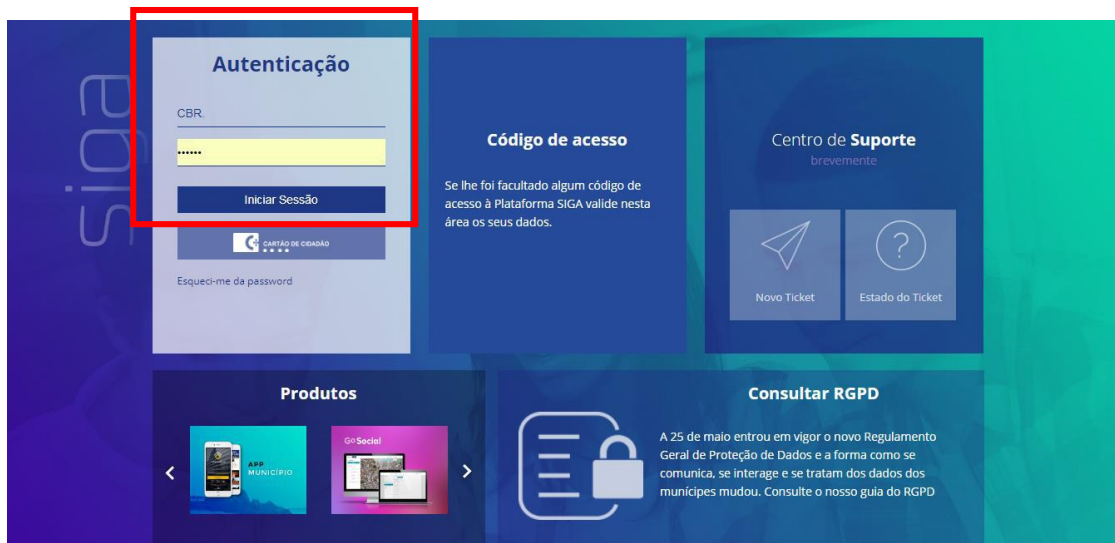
siga

Autenticação

CBR.

••••••

Iniciar Sessão

CARTÃO DE CIDADÃO

Esqueci-me da password

Código de acesso

Se lhe foi facultado algum código de acesso à Plataforma SIGA valide nesta área os seus dados.

Centro de Suporte
brevemente

Novo Ticket

Estado do Ticket

Produtos

APP MUNICÍPIO

GoSocial

Consultar RGPD

A 25 de maio entrou em vigor o novo Regulamento Geral de Proteção de Dados e a forma como se comunica, se interage e se tratam dos dados dos munícipes mudou. Consulte o nosso guia do RGPD